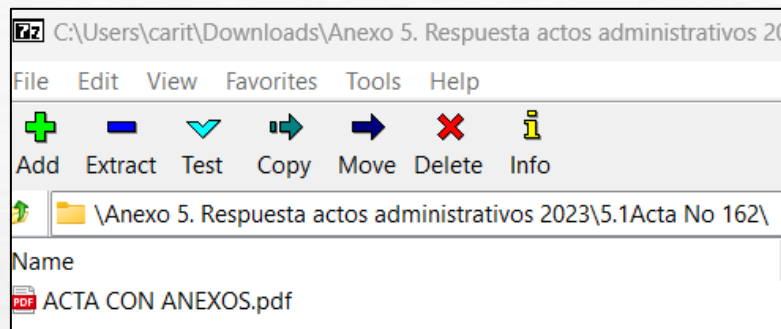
7z C:\Users\carit\Downloads\Anexo 5. Respuesta actos administrativos 20

File Edit View Favorites Tools Help

Add Extract Test Copy Move Delete Info

\Anexo 5. Respuesta actos administrativos 2023\5.1Acta No 162\

Name

PDF ACTA CON ANEXOS.pdf